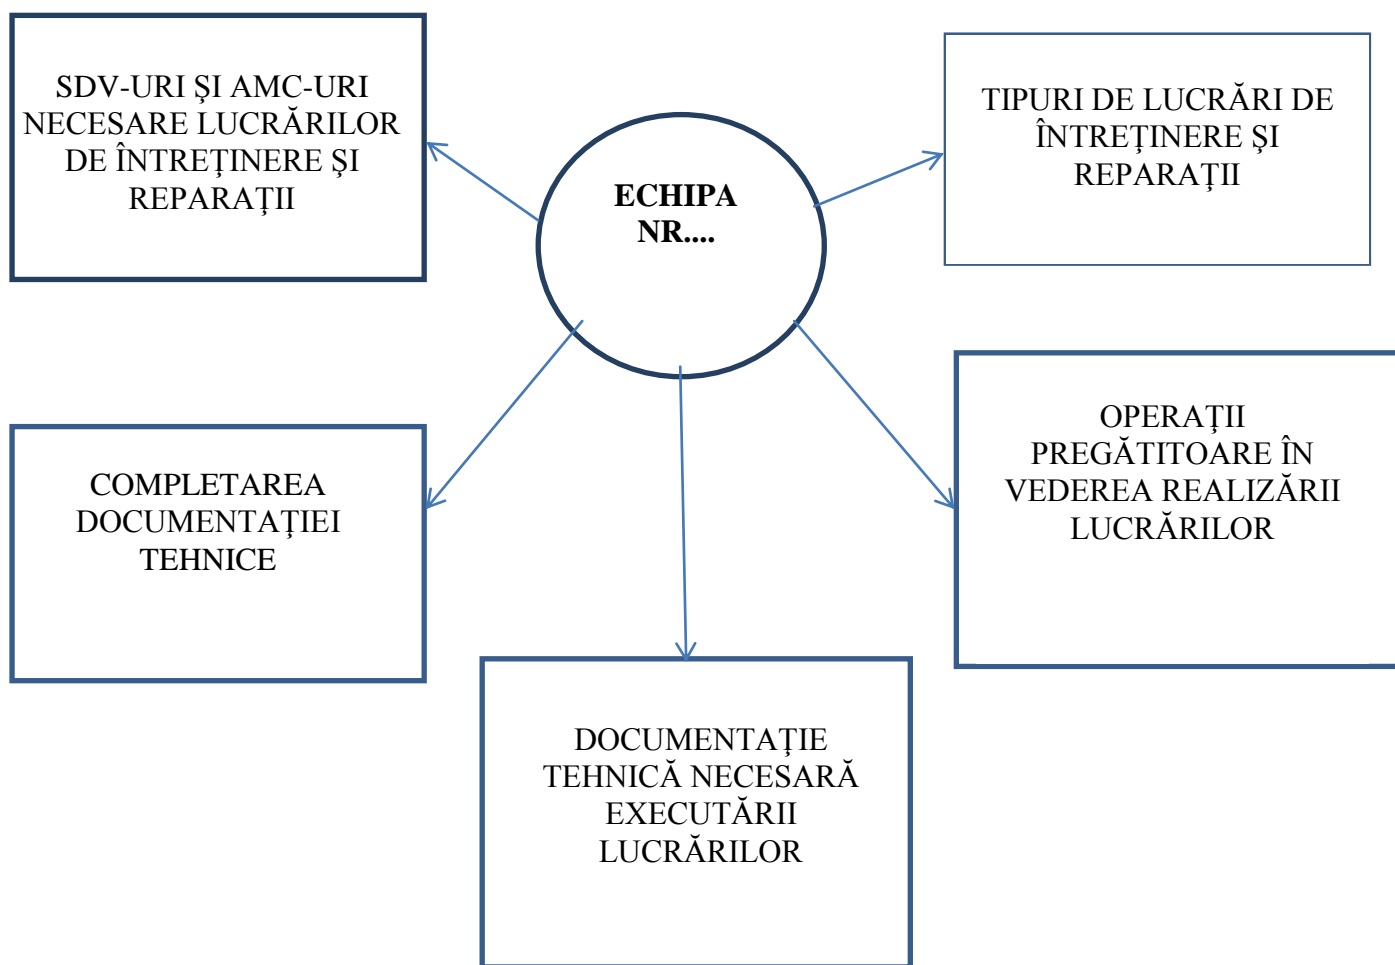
SDV-URI ŞI AMC-URI NECESARE LUCRĂRILOR DE ÎNTREŢINERE ŞI REPARAŢII

ECHIPA NR....

TIPURI DE LUCRĂRI DE ÎNTREŢINERE ŞI REPARAŢII

COMPLETAREA DOCUMENTAŢIEI TEHNICE

OPERAŢII PREGĂTITOARE ÎN VEDEREA REALIZĂRII LUCRĂRILOR

DOCUMENTAŢIE TEHNICĂ NECESARĂ EXECUTĂRII LUCRĂRILOR